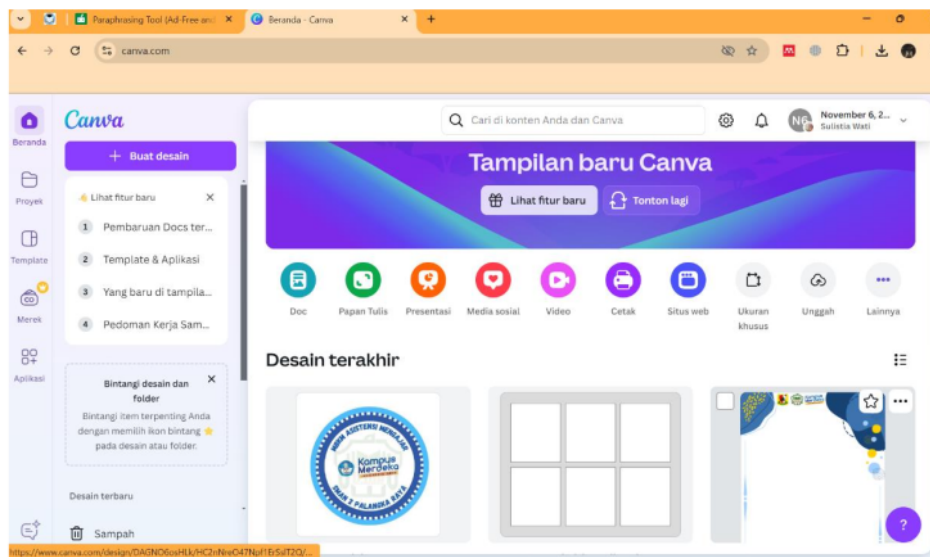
Paraphrasing Tool (Ad-Free and
Beranda - Canva
canva.com

Canva
Beranda
Proyek
Template
Merek
Aplikasi

+ Buat desain
Lihat fitur baru
1 Pembaruan Docs ter...
2 Template & Aplikasi
3 Yang baru di tampila...
4 Pedoman Kerja Sam...

Bintangi desain dan folder
Bintangi item terpenting Anda dengan memilih ikon bintang pada desain atau folder.

Desain terbaru
Sampah

Cari di konten Anda dan Canva
November 6, 2...
Sulistia Wati

Tampilan baru Canva
Lihat fitur baru
Tonton lagi

Doc
Papan Tulis
Presentasi
Media sosial
Video
Cetak
Situs web
Ukuran khusus
Unggah
Lainnya

Desain terakhir

Kampus Merdeka

?

https://www.canva.com/design/DAGNO6osHLk/HC2nNreO47Npf1ErSaIT2Q/...